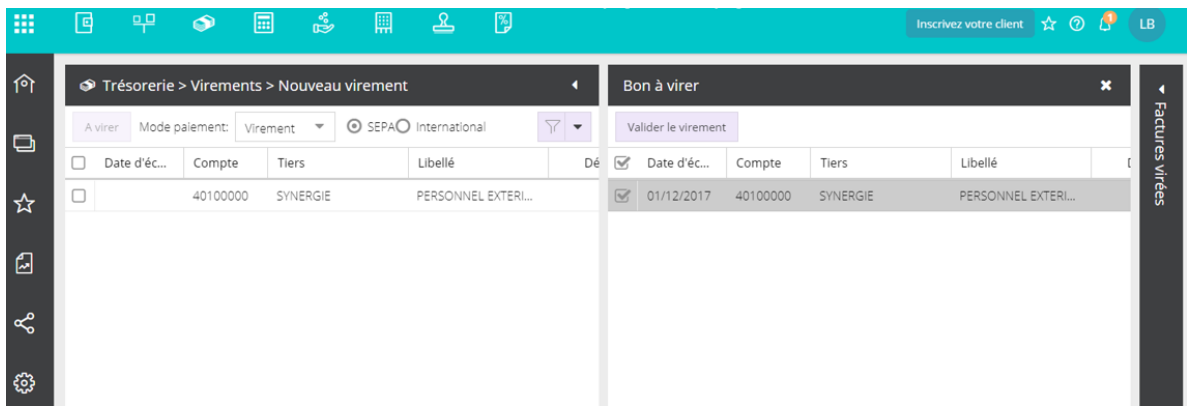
Inscrivez votre client 1 LB

Trésorerie > Virements > Nouveau virement

A virer Mode paiement: Virement SEPA International

| Date d'éc... | Compte | Tiers | Libellé | Dé |
|---|---|---|---|---|
| | 40100000 | SYNERGIE | PERSONNEL EXTERI... | |

Bon à virer

Valider le virement

| Date d'éc... | Compte | Tiers | Libellé |
|---|---|---|---|
| 01/12/2017 | 40100000 | SYNERGIE | PERSONNEL EXTERI... |

Factures virées